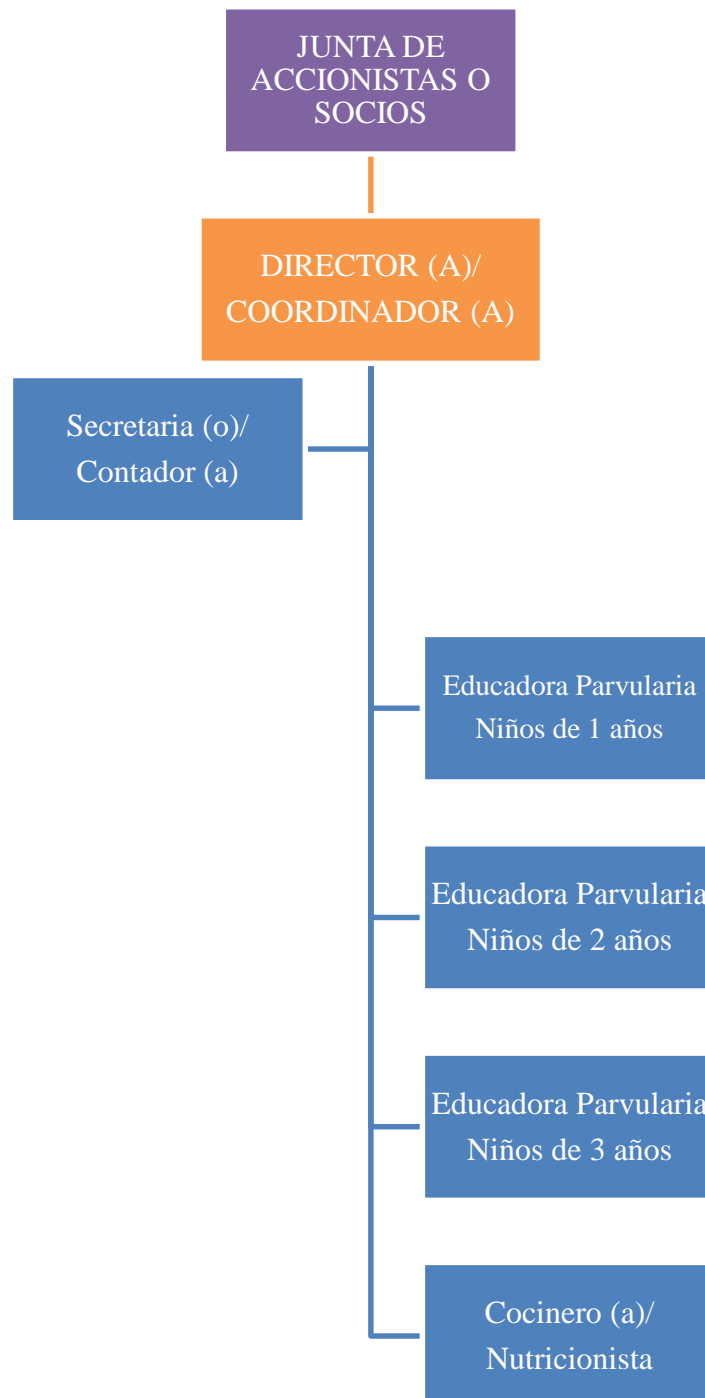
JUNTA DE ACCIONISTAS O SOCIOS

DIRECTOR (A)/ COORDINADOR (A)

Secretaria (o)/ Contador (a)

Educadora Parvularia Niños de 1 años

Educadora Parvularia Niños de 2 años

Educadora Parvularia Niños de 3 años

Cocinero (a)/ Nutricionista